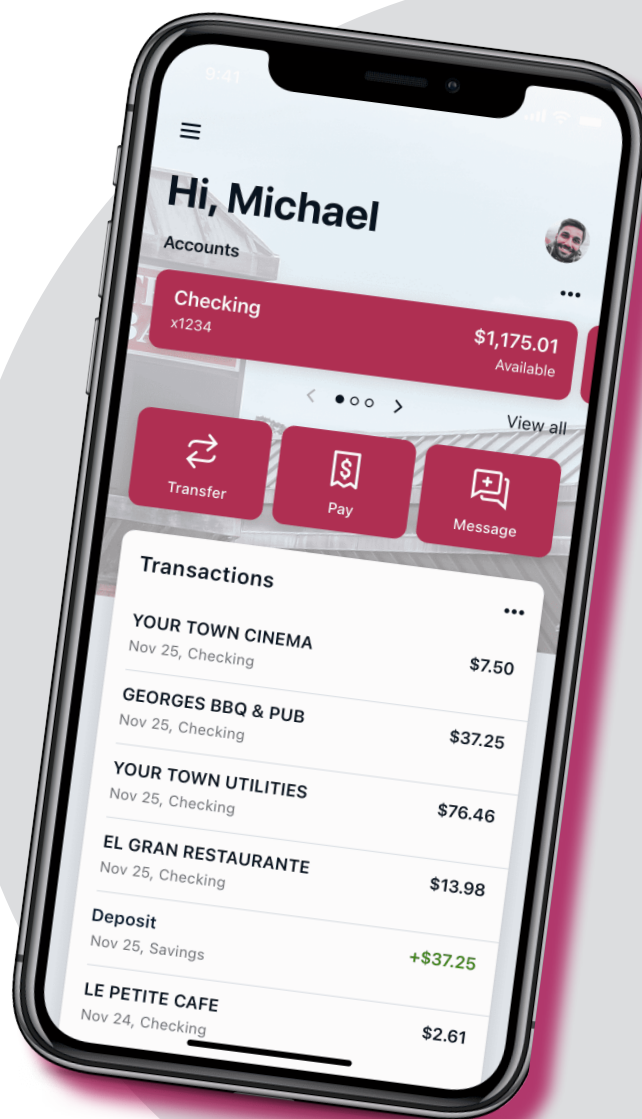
9:41

Hi, Michael

Accounts

Checking
x1234
$1,175.01
Available

View all

Transfer

Pay

Message

Transactions

YOUR TOWN CINEMA
Nov 25, Checking
$7.50

GEORGES BBQ & PUB
Nov 25, Checking
$37.25

YOUR TOWN UTILITIES
Nov 25, Checking
$76.46

EL GRAN RESTAURANTE
Nov 25, Checking
$13.98

Deposit
Nov 25, Savings
+$37.25

LE PETITE CAFE
Nov 24, Checking
$2.61